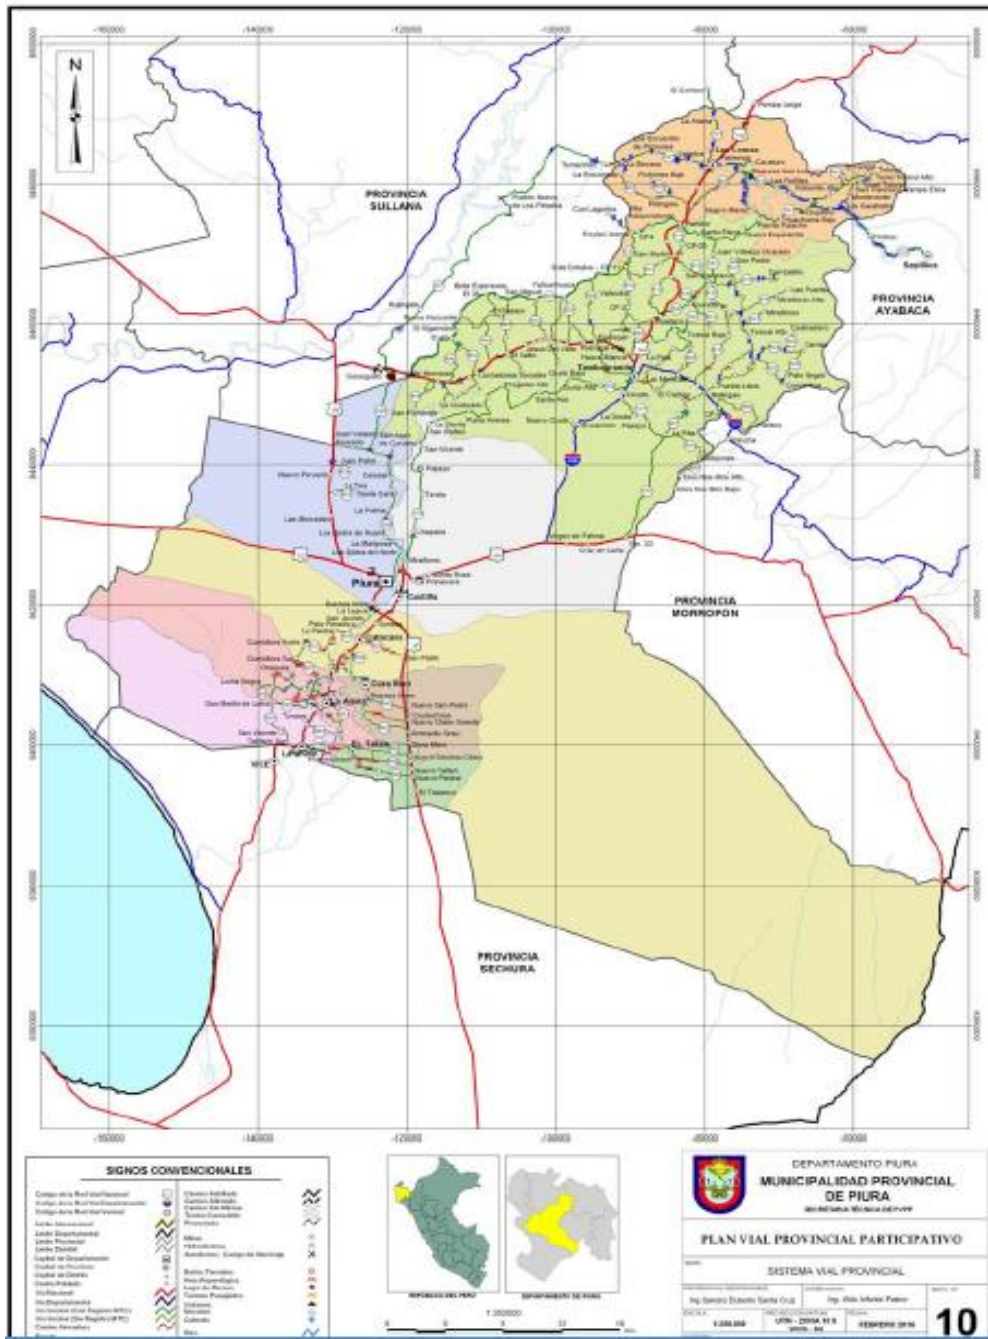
-160000
-140000
-120000
-100000
-80000
-60000

N

PROVINCIA SULLANA

PROVINCIA AYABACA

PROVINCIA MORROPON

PROVINCIA SECHURA

Piura
Castilla
Tambogrande
Catacaos
Cura Mori
La Arena
El Tallan
La Union
Las Lomas
Sapillica

-160000
-140000
-120000
-100000
-80000
-60000

SIGNOS CONVENCIONALES

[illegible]

REPUBLICA DEL PERU
DEPARTAMENTO DE PIURA

1:350000

DEPARTAMENTO PIURA
MUNICIPALIDAD PROVINCIAL DE PIURA
SECRETARIA TECNICA DEL PVP

PLAN VIAL PROVINCIAL PARTICIPATIVO

SISTEMA VIAL PROVINCIAL

Ing. Sandro Durand Santa Cruz
Ing. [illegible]
1:350,000
UTM - ZONA 17 S
FEBRERO 2010

10